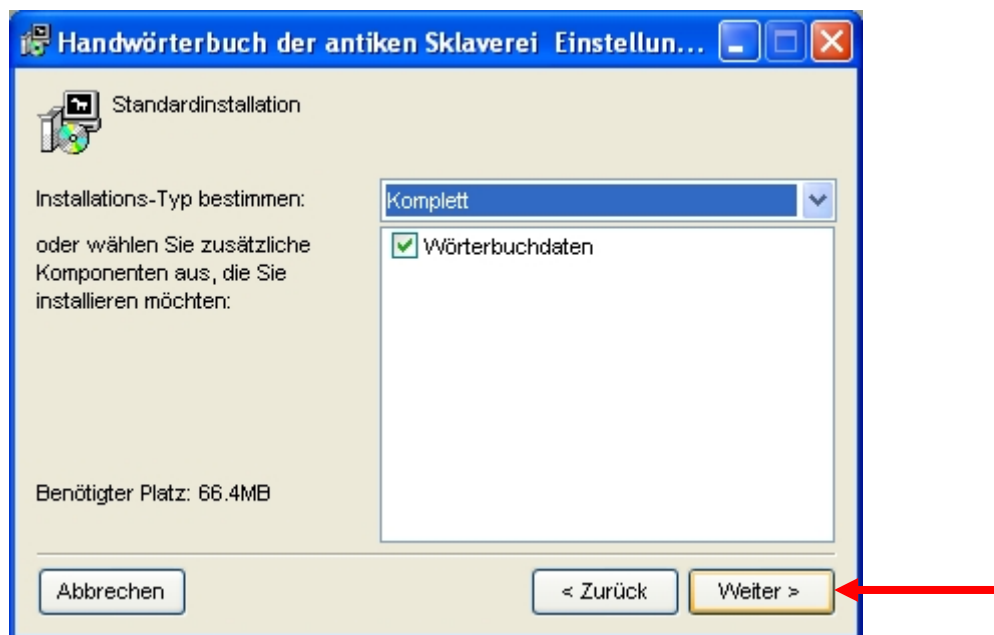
Handwörterbuch der antiken Sklaverei Einstellun...

Standardinstallation

Installations-Typ bestimmen:

Komplett

oder wählen Sie zusätzliche Komponenten aus, die Sie installieren möchten:

Wörterbuchdaten

Benötigter Platz: 66.4MB

Abbrechen

< Zurück

Weiter >